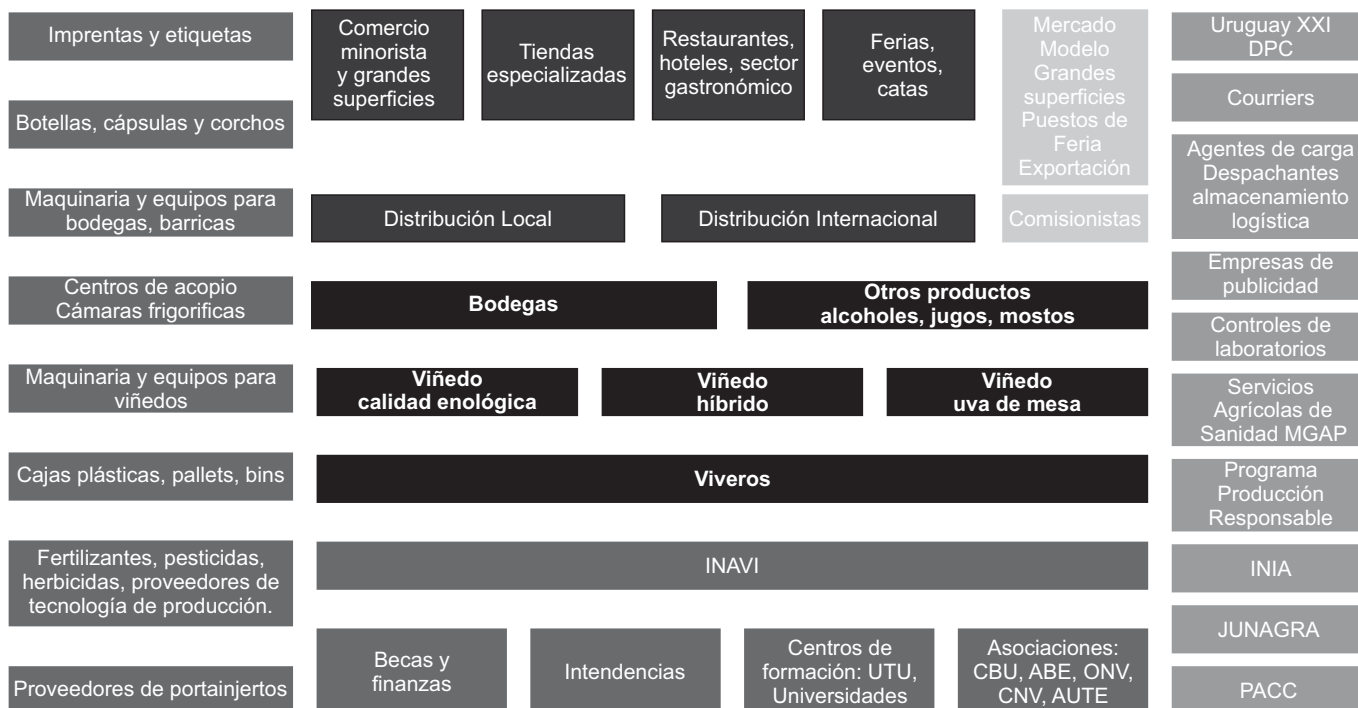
Imprentas y etiquetas

Botellas, cápsulas y corchos

Maquinaria y equipos para bodegas, barricas

Centros de acopio
Cámaras frigorificas

Maquinaria y equipos para viñedos

Cajas plásticas, pallets, bins

Fertilizantes, pesticidas, herbicidas, proveedores de tecnología de producción.

Proveedores de portainjertos

Comercio minorista y grandes superficies

Tiendas especializadas

Restaurantes, hoteles, sector gastronómico

Ferias, eventos, catas

Mercado Modelo
Grandes superficies
Puestos de Feria
Exportación

Distribución Local

Distribución Internacional

Comisionistas

**Bodegas**

**Otros productos alcoholes, jugos, mostos**

**Viñedo calidad enológica**

**Viñedo híbrido**

**Viñedo uva de mesa**

**Viveros**

INAVI

Becas y finanzas

Intendencias

Centros de formación: UTU, Universidades

Asociaciones: CBU, ABE, ONV, CNV, AUTE

Uruguay XXI
DPC

Courriers

Agentes de carga
Despachantes
almacenamiento
logística

Empresas de publicidad

Controles de laboratorios

Servicios Agrícolas de Sanidad MGAP

Programa Producción Responsable

INIA

JUNAGRA

PACC